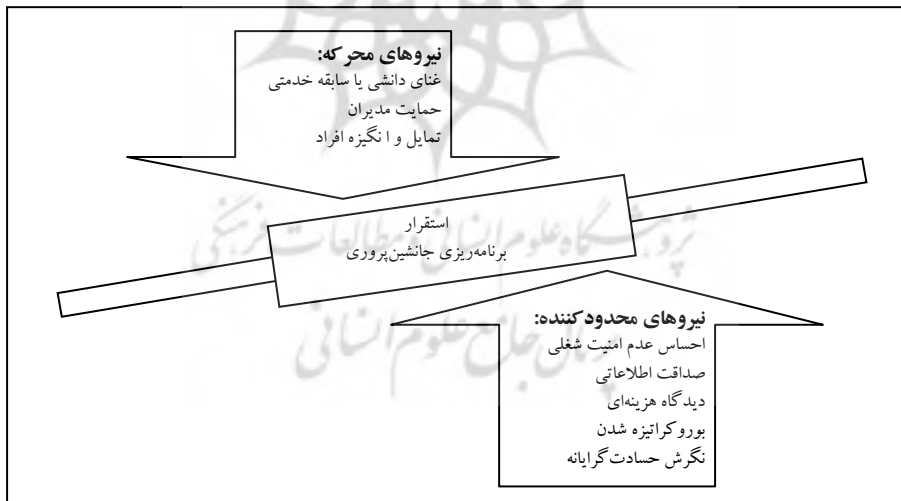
نیروهای محرکه:
غنای دانشی یا سابقه خدمتی
حمایت مدیران
تمایل و انگیزه افراد

استقرار
برنامه‌ریزی جانشین‌پروری

نیروهای محدودکننده:
احساس عدم امنیت شغلی
صداقت اطلاعاتی
دیدگاه هزینه‌ای
بوروکراتیزه شدن
نگرش حسادت‌گرایانه

پژوهشگاه علوم انسانی و مطالعات فرهنگی
پرتال جامع علوم انسانی